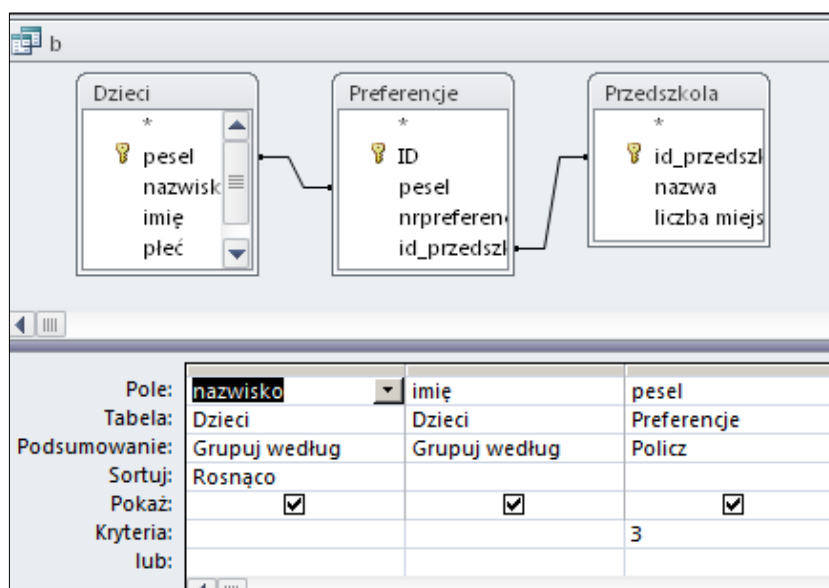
b

Dzieci
*
pesel
nazwisk
imię
płeć

Preferencje
*
ID
pesel
nrpreferen
id_przedszl

Przedszkola
*
id_przedszl
nazwa
liczba miejs

| | | | |
|---|---|---|---|
| Pole: | nazwisko | imię | pesel |
| Tabela: | Dzieci | Dzieci | Preferencje |
| Podsumowanie: | Grupuj według | Grupuj według | Policz |
| Sortuj: | Rosnąco | | |
| Pokaż: | ☑ | ☑ | ☑ |
| Kryteria: | | | 3 |
| lub: | | | |